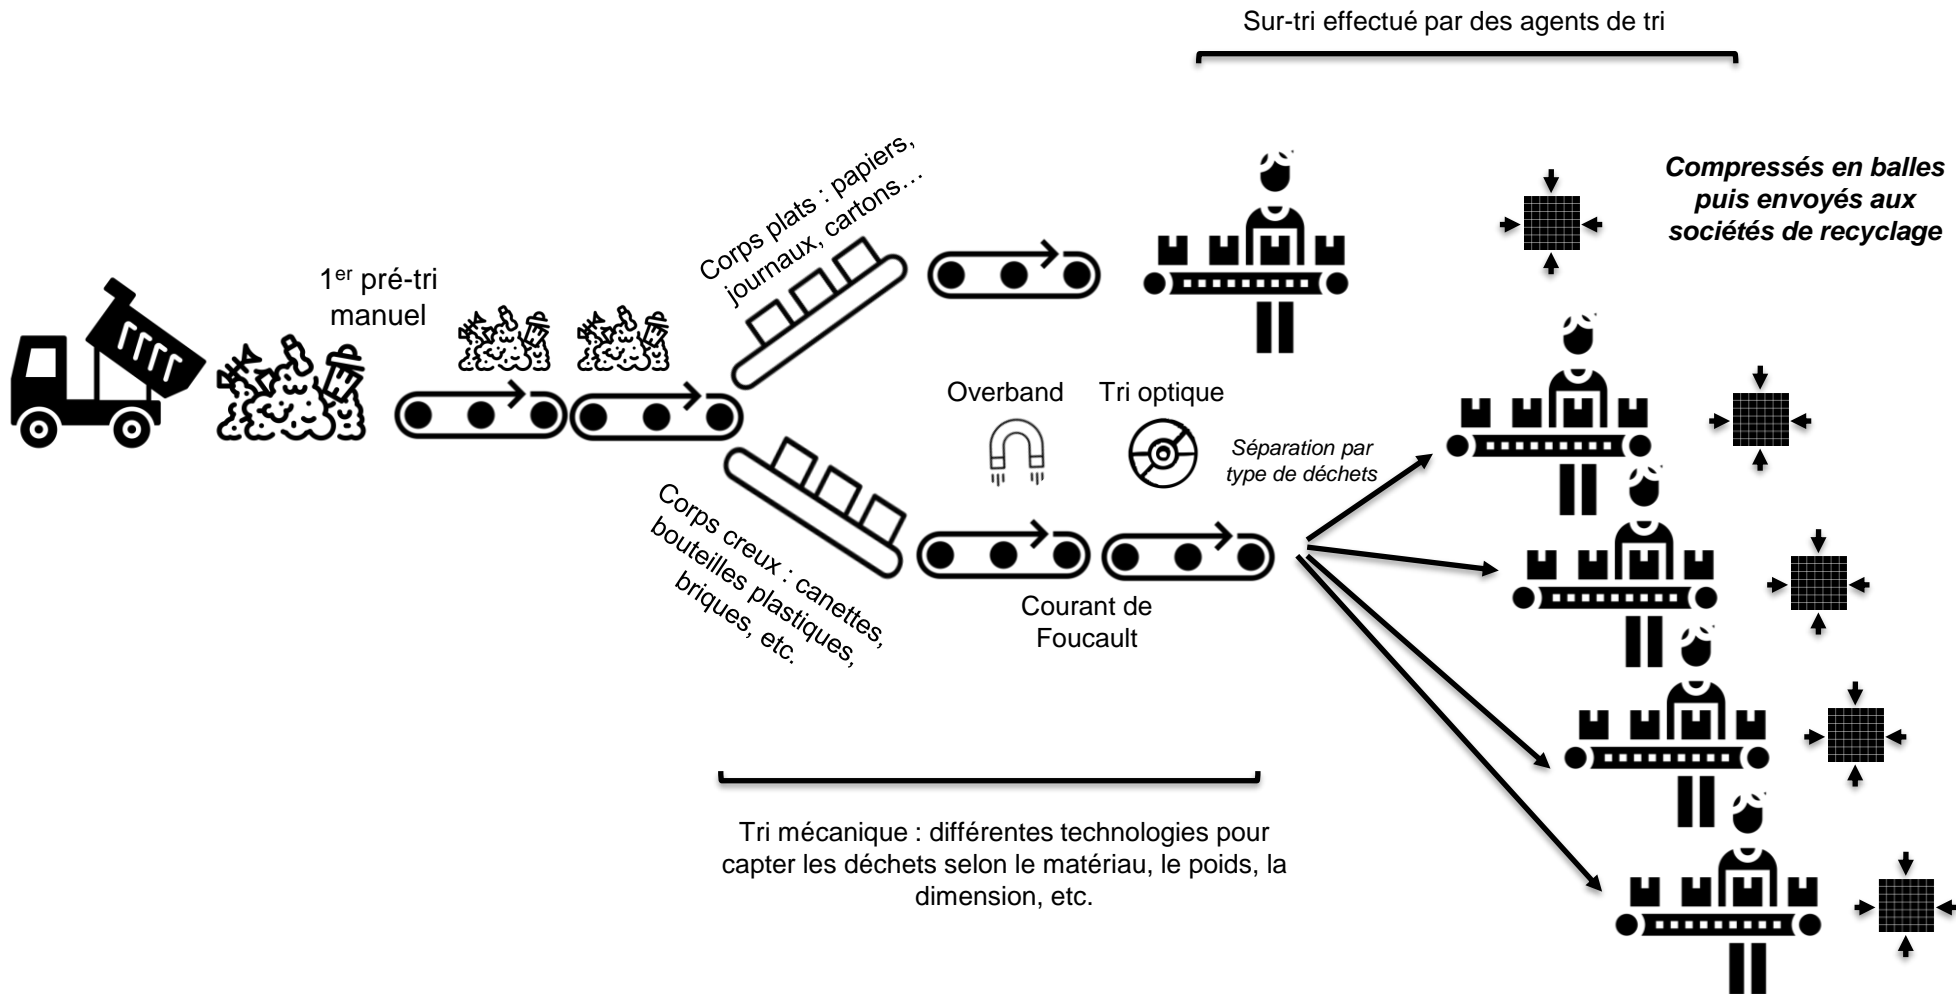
Sur-tri effectué par des agents de tri

Compressés en balles puis envoyés aux sociétés de recyclage

1$^{er}$ pré-tri manuel

Corps plats : papiers, journaux, cartons…

Overband

Tri optique

Séparation par type de déchets

Corps creux : canettes, bouteilles plastiques, briques, etc.

Courant de Foucault

Tri mécanique : différentes technologies pour capter les déchets selon le matériau, le poids, la dimension, etc.